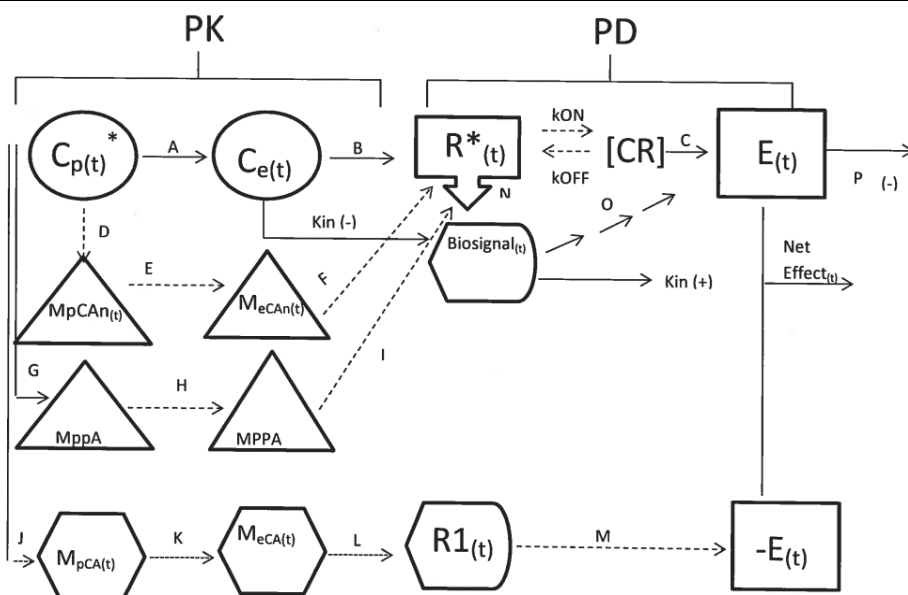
PK

PD

$C_{p(t)}^*$

A

$C_{e(t)}$

B

$R^*_{(t)}$

kON

kOFF

[CR]

C

$E_{(t)}$

P (-)

N

D

Kin (-)

O

$Biosignal_{(t)}$

Net $Effect_{(t)}$

E

F

Kin (+)

$MpCAn_{(t)}$

$M_{eCAn(t)}$

G

H

I

MppA

MPPA

J

$M_{pCA(t)}$

K

$M_{eCA(t)}$

L

$R1_{(t)}$

M

$-E_{(t)}$